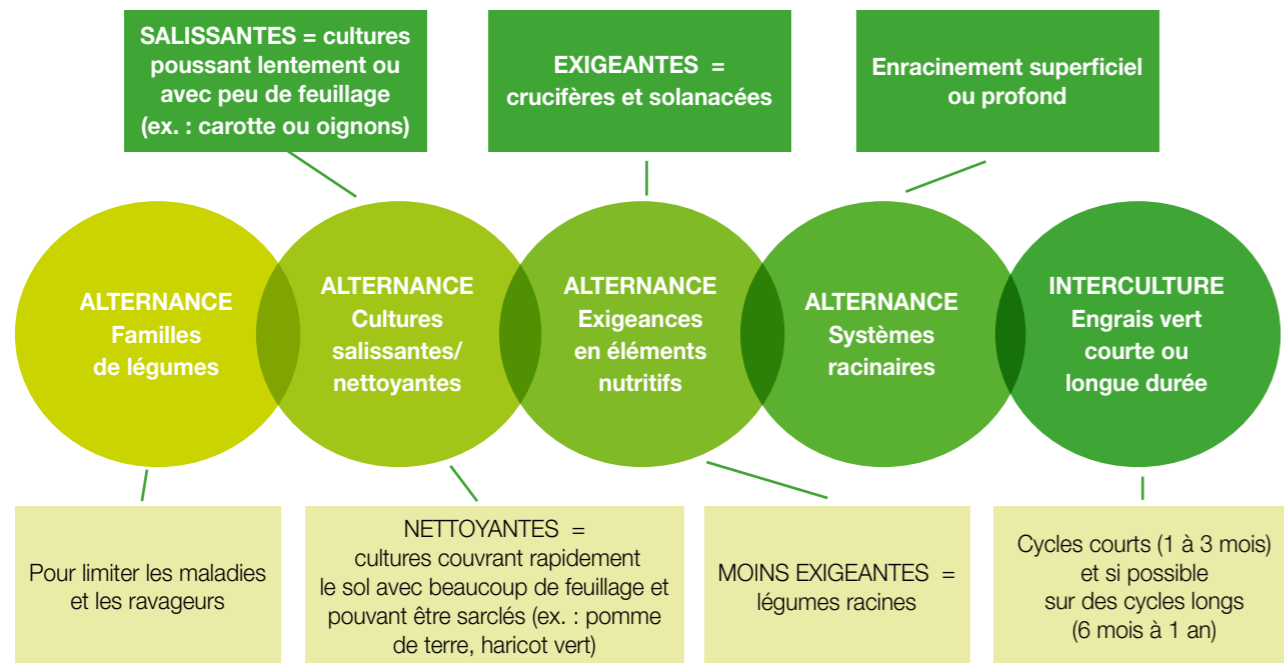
SALISSANTES = cultures poussant lentement ou avec peu de feuillage (ex. : carotte ou oignons)

EXIGEANTES = crucifères et solanacées

Enracinement superficiel ou profond

ALTERNANCE Familles de légumes

ALTERNANCE Cultures salissantes/ nettoyantes

ALTERNANCE Exigeances en éléments nutritifs

ALTERNANCE Systèmes racinaires

INTERCULTURE Engrais vert courte ou longue durée

Pour limiter les maladies et les ravageurs

NETTOYANTES = cultures couvrant rapidement le sol avec beaucoup de feuillage et pouvant être sarclés (ex. : pomme de terre, haricot vert)

MOINS EXIGEANTES = légumes racines

Cycles courts (1 à 3 mois) et si possible sur des cycles longs (6 mois à 1 an)